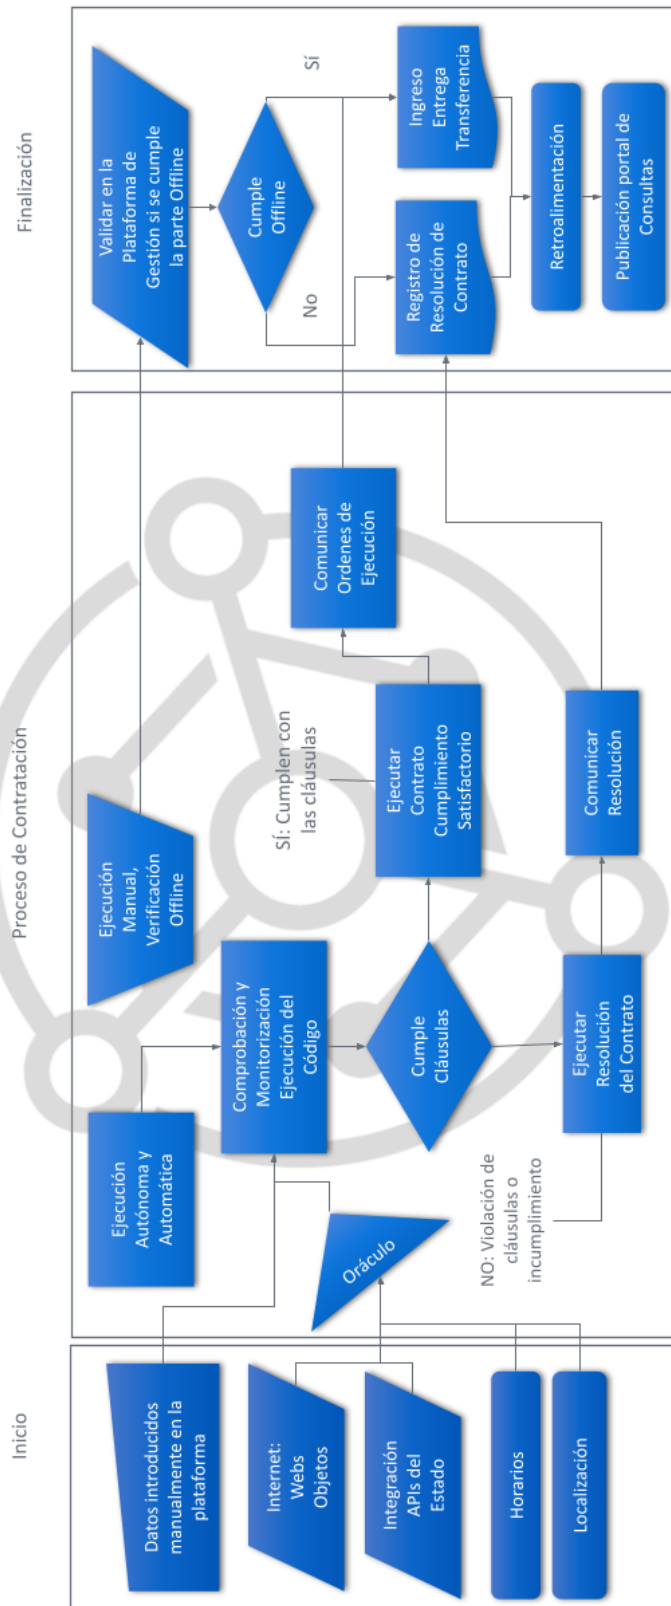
Inicio

Datos introducidos manualmente en la plataforma

Internet: Webs Objetos

Integración APIs del Estado

Horarios

Localización

Proceso de Contratación

Oráculo

Ejecución Autónoma y Automática

Comprobación y Monitorización Ejecución del Código

Ejecución Manual, Verificación Offline

Cumple Cláusulas

NO: Violación de cláusulas o incumplimiento

Ejecutar Resolución del Contrato

Comunicar Resolución

SÍ: Cumplen con las cláusulas

Ejecutar Contrato Cumplimiento Satisfactorio

Comunicar Ordenes de Ejecución

Finalización

Validar en la Plataforma de Gestión si se cumple la parte Offline

Cumple Offline

Sí

No

Ingreso Entrega Transferencia

Registro de Resolución de Contrato

Retroalimentación

Publicación portal de Consultas